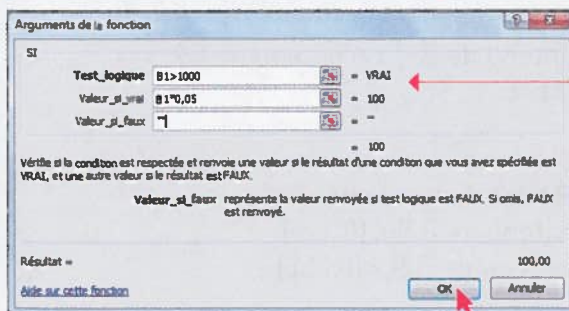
Arguments de la fonction

SI

Test_logique B1>1000 = VRAI

Valeur_si_vrai B1*0,05 = 100

Valeur_si_faux ""| = ""

= 100

Vérifie si la condition est respectée et renvoie une valeur si le résultat d'une condition que vous avez spécifiée est VRAI, et une autre valeur si le résultat est FAUX.

Valeur_si_faux représente la valeur renvoyée si test logique est FAUX. Si omis, FAUX est renvoyé.

Résultat = 100,00

Aide sur cette fonction

OK Annuler